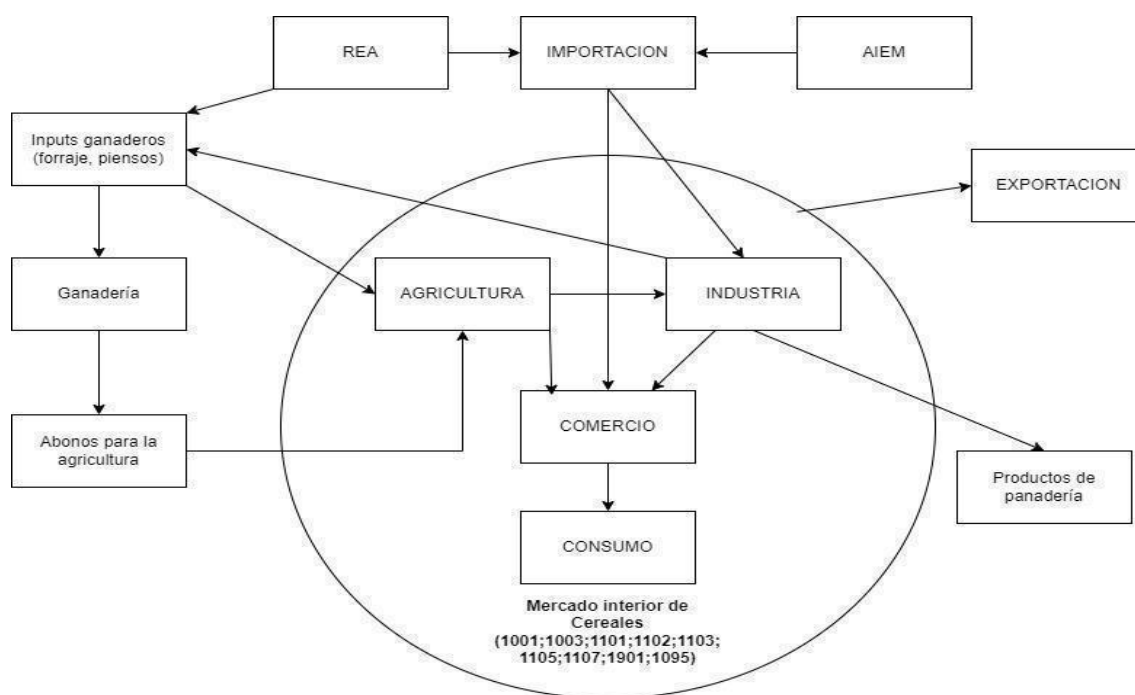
REA

IMPORTACION

AIEM

Inputs ganaderos (forraje, piensos)

EXPORTACION

Ganadería

AGRICULTURA

INDUSTRIA

Abonos para la agricultura

COMERCIO

Productos de panadería

CONSUMO

Mercado interior de Cereales (1001;1003;1101;1102;1103; 1105;1107;1901;1095)